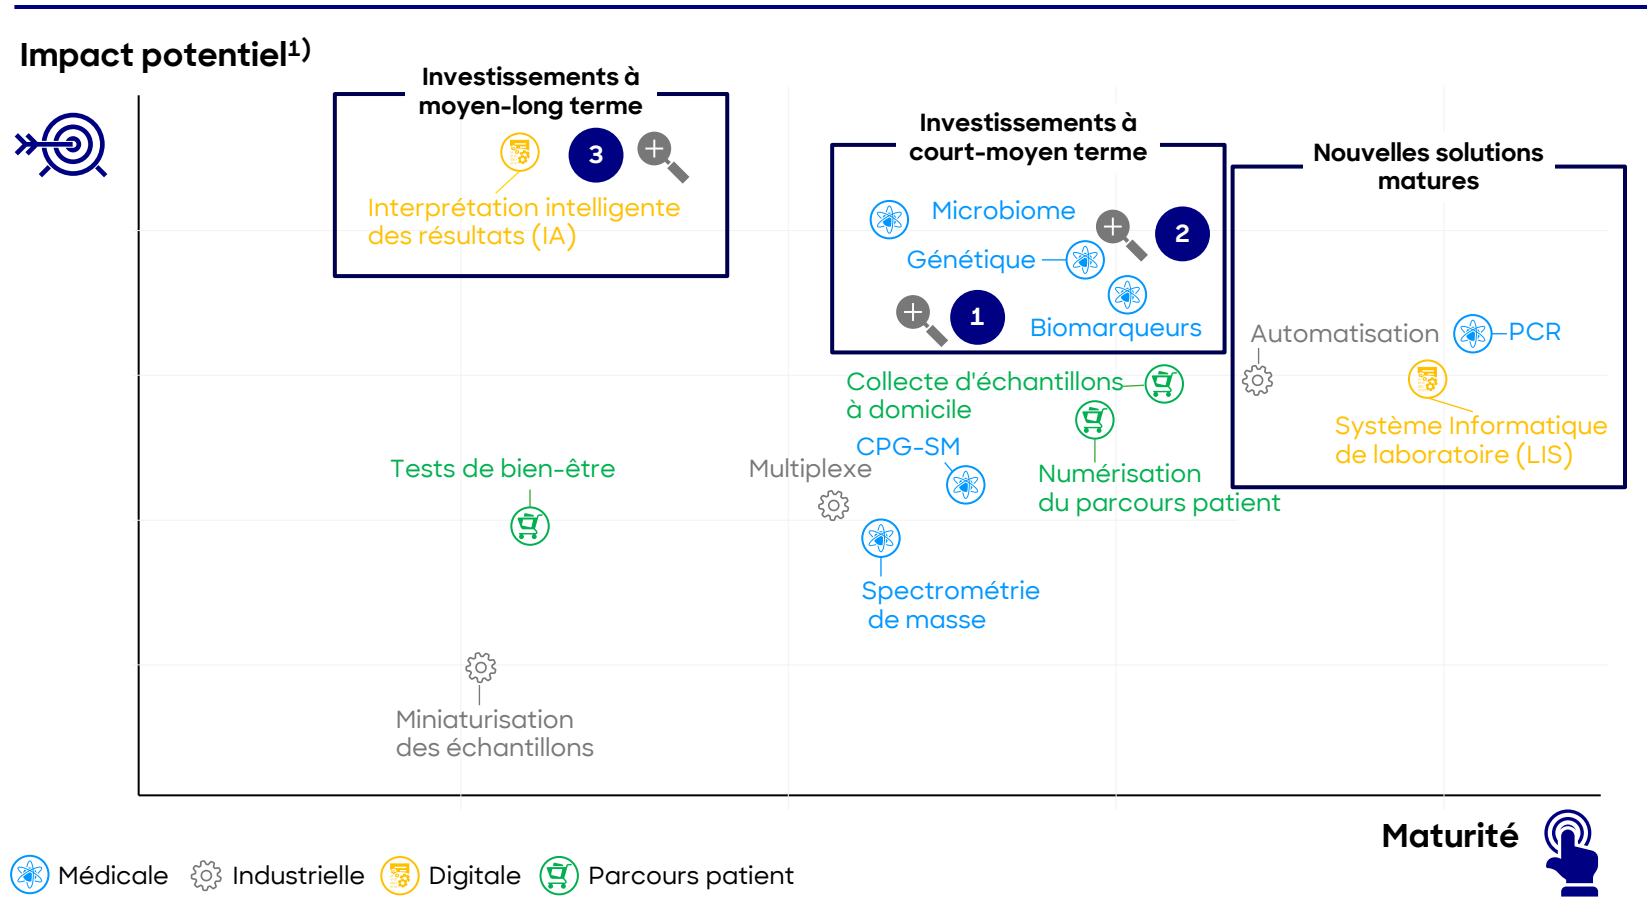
Impact potentiel$^{1)}$

Investissements à moyen-long terme

3

Interprétation intelligente des résultats (IA)

Investissements à court-moyen terme

Microbiome

2

Génétique

1

Biomarqueurs

Nouvelles solutions matures

Automatisation

PCR

Système Informatique de laboratoire (LIS)

Collecte d'échantillons à domicile

Numérisation du parcours patient

CPG-SM

Multiplexe

Tests de bien-être

Spectrométrie de masse

Miniaturisation des échantillons

Maturité

Médicale Industrielle Digitale Parcours patient